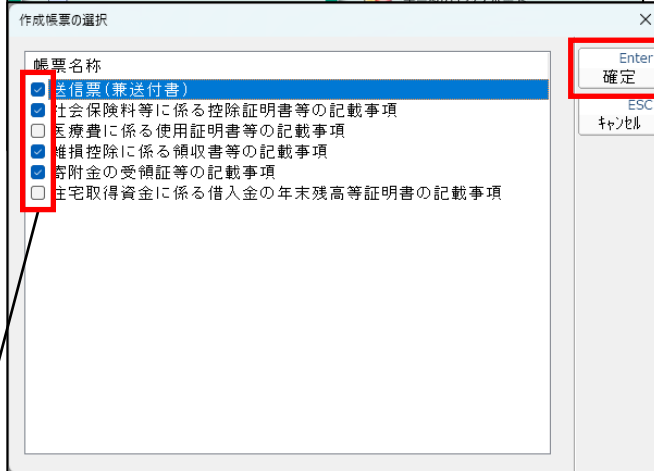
作成帳票の選択

帳票名称

送信票(兼送付書)

社会保険料等に係る控除証明書等の記載事項

医療費に係る使用証明書等の記載事項

雑損控除に係る領収書等の記載事項

寄附金の受領証等の記載事項

住宅取得資金に係る借入金の年末残高等証明書の記載事項

Enter
確定

ESC
ｷｬﾝｾﾙ